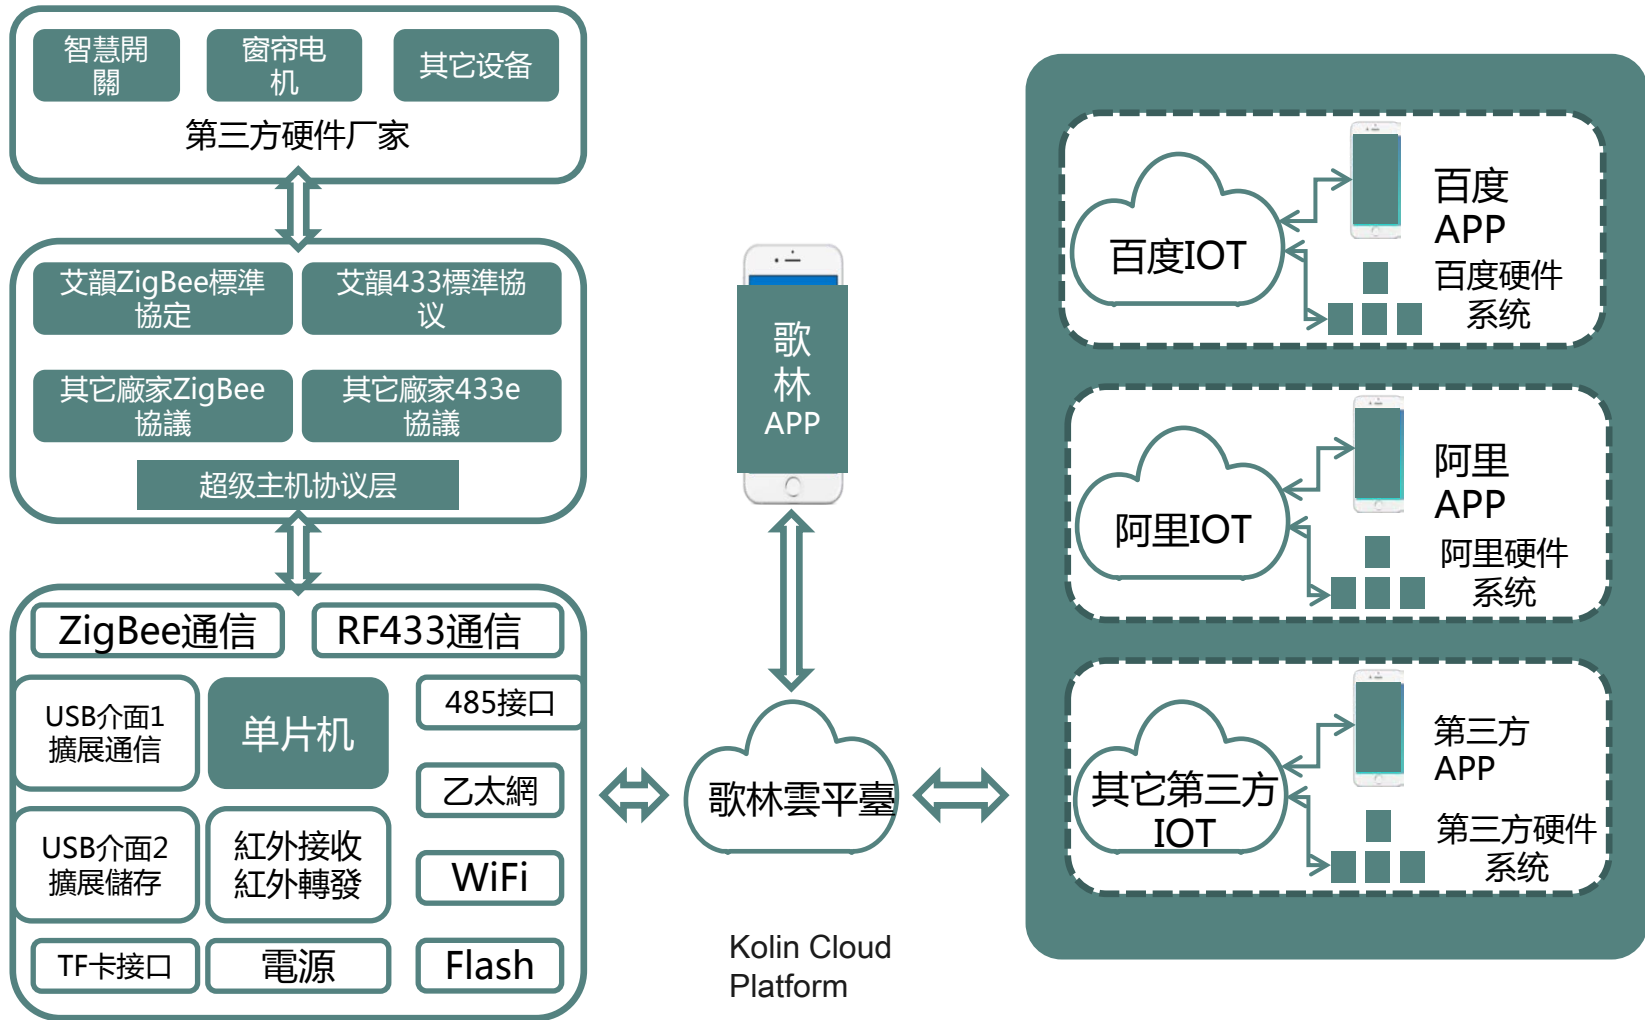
智慧開關

窗帘电机

其它设备

第三方硬件厂家

艾韻ZigBee標準協定

艾韻433標準協议

其它廠家ZigBee協議

其它廠家433e協議

超级主机协议层

ZigBee通信

RF433通信

USB介面1擴展通信

单片机

485接口

乙太網

USB介面2擴展儲存

紅外接收紅外轉發

WiFi

TF卡接口

電源

Flash

歌林APP

歌林雲平臺

Kolin Cloud Platform

百度IOT

百度APP

百度硬件系统

阿里IOT

阿里APP

阿里硬件系统

其它第三方IOT

第三方APP

第三方硬件系统